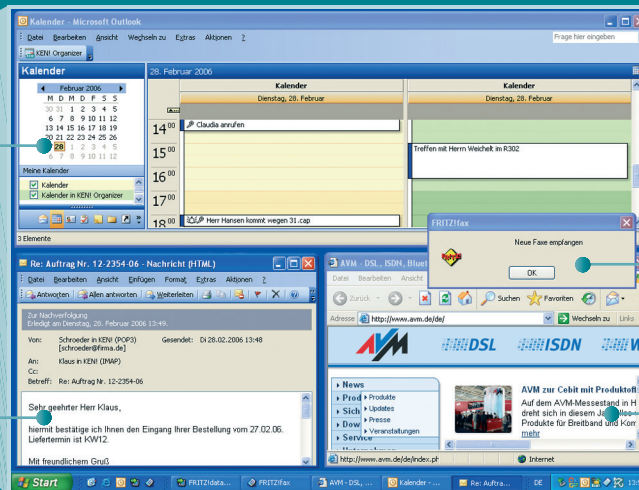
Kalender - Microsoft Outlook

Datei Bearbeiten Ansicht Wechseln zu Extras Aktionen ?

Frage hier eingeben

KEN! Organizer

Kalender

28. Februar 2006

Februar 2006

| M | D | M | D | F | S | S |
|---|---|---|---|---|---|---|
| 30 | 31 | 1 | 2 | 3 | 4 | 5 |
| 6 | 7 | 8 | 9 | 10 | 11 | 12 |
| 13 | 14 | 15 | 16 | 17 | 18 | 19 |
| 20 | 21 | 22 | 23 | 24 | 25 | 26 |
| 27 | 28 | 1 | 2 | 3 | 4 | 5 |
| 6 | 7 | 8 | 9 | 10 | 11 | 12 |

Meine Kalender

Kalender

Kalender in KEN! Organizer

| Kalender | Kalender |
|---|---|
| Dienstag, 28. Februar | Dienstag, 28. Februar |

$14^{00}$ Claudia anrufen

$15^{00}$ Treffen mit Herrn Weichelt im R302

$16^{00}$

$17^{00}$

$18^{00}$ Herr Hansen kommt wegen 31.cap

3 Elemente

FRITZ!fax

Neue Faxe empfangen

OK

Re: Auftrag Nr. 12-2354-06 - Nachricht (HTML)

Datei Bearbeiten Ansicht Einfügen Format Extras Aktionen ?

Antworten Allen antworten Weiterleiten

Zur Nachverfolgung
Erledigt am Dienstag, 28. Februar 2006 13:49.

Von: Schroeder in KEN! (POP3) [schroeder@firma.de] Gesendet: Di 28.02.2006 13:48

An: Klaus in KEN! (IMAP)

Cc:

Betreff: Re: Auftrag Nr. 12-2354-06

Sehr geehrter Herr Klaus,

hiermit bestätige ich Ihnen den Eingang Ihrer Bestellung vom 27.02.06. Liefertermin ist KW12.

Mit freundlichem Gruß

AVM - DSL, ISDN, Blue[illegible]

Datei Bearbeiten Ansicht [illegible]

Zurück Suchen Favoriten

Adresse http://www.avm.de/de/ Wechseln zu Links

AVM

DSL ISDN

News

Prod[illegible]

Sich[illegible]

Dow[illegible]

Service

Produkte

Updates

Presse

Veranstaltungen

AVM zur Cebit mit Produktoff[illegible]

Auf dem AVM-Messestand in H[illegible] dreht sich in diesem Ja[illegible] Produkte für Breitband und Kom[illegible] mehr

http://www.avm.de/de/index.ph

Internet

Start

FRITZ!data... FRITZ!fax AVM - DSL, ... Kalender - ... Re: Auftra... DE